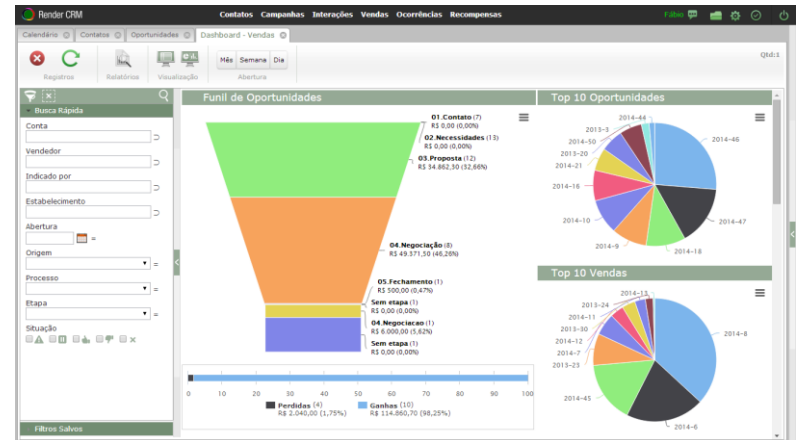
Render CRM

Contatos Campanhas Interações Vendas Ocorrências Recompensas

Fábio

Calendário | Contatos | Oportunidades | Dashboard - Vendas

Registros | Relatórios | Visualização | Mês Semana Dia | Abertura

Qtd:1

Busca Rápida

Conta

Vendedor

Indicado por

Estabelecimento

Abertura

Origem

Processo

Etapa

Situação

Filtros Salvos

Funil de Oportunidades

01.Contato (7)
R$ 0,00 (0,00%)

02.Necessidades (13)
R$ 0,00 (0,00%)

03.Proposta (12)
R$ 54.862,50 (52,66%)

04.Negociação (8)
R$ 49.371,50 (46,26%)

05.Fechamento (1)
R$ 500,00 (0,47%)

Sem etapa (1)
R$ 0,00 (0,00%)

04.Negociacao (1)
R$ 6.000,00 (5,62%)

Sem etapa (1)
R$ 0,00 (0,00%)

0 10 20 30 40 50 60 70 80 90 100

Perdidas (4)
R$ 2.040,00 (1,75%)

Ganhas (10)
R$ 114.860,70 (98,25%)

Top 10 Oportunidades

2014-44
2014-3
2014-50
2013-20
2014-21
2014-16
2014-10
2014-9
2014-18
2014-47
2014-46

Top 10 Vendas

2014-13
2013-24
2014-11
2013-30
2014-12
2014-7
2013-23
2014-45
2014-6
2014-8